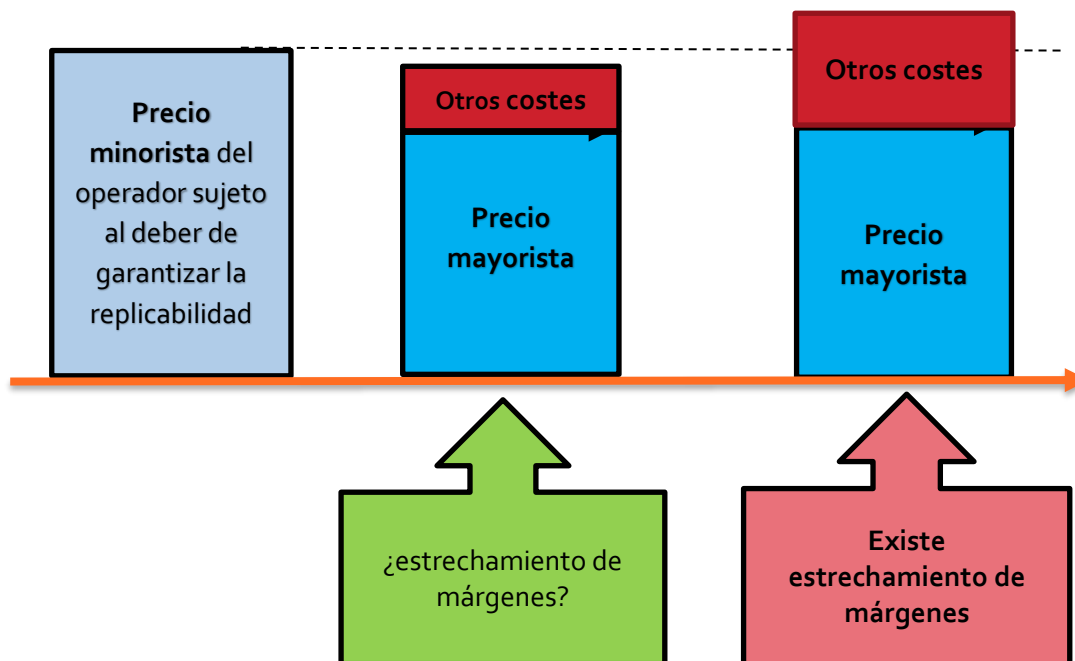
Precio minorista del operador sujeto al deber de garantizar la replicabilidad

Otros costes

Precio mayorista

Otros costes

Precio mayorista

¿estrechamiento de márgenes?

Existe estrechamiento de márgenes